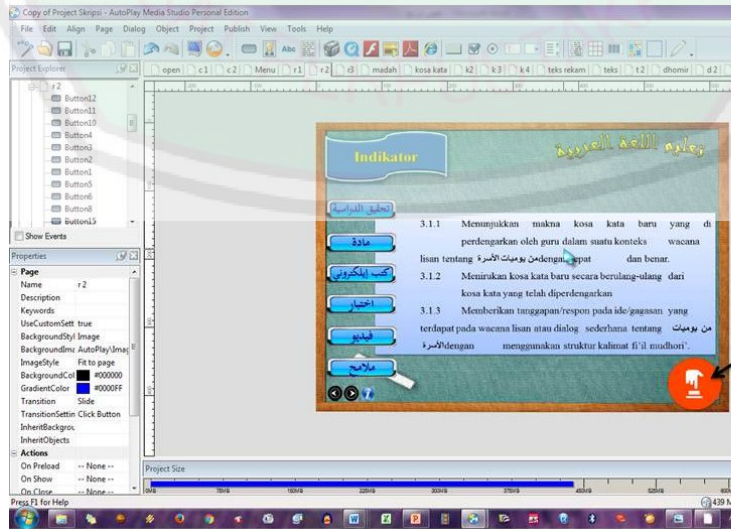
Copy of Project Skripsi - AutoPlay Media Studio Personal Edition

File Edit Align Page Dialog Object Project Publish View Tools Help

Project Explorer

open | c1 | c2 | Menu | r1 | r2 | r3 | madah | kosa kata | k2 | k3 | k4 | teks rekam | teks | t2 | dhomir | d2

r2
Button12
Button11
Button10
Button4
Button3
Button2
Button1
Button5
Button6
Button8
Button15

Show Events

Properties

| Page | |
|---|---|
| Name | r2 |
| Description | |
| Keywords | |
| UseCustomSett | true |
| BackgroundStyl | Image |
| BackgroundIm | AutoPlay\Imag |
| ImageStyle | Fit to page |
| BackgroundCol | #000000 |
| GradientColor | #0000FF |
| Transition | Slide |
| TransitionSettin | Click Button |
| InheritBackgrou | |
| InheritObjects | |
| Actions | |
| On Preload | -- None -- |
| On Show | -- None -- |
| On Close | -- None -- |

Indikator

تعليم اللغة العربية

تحقيق الدراسية

مادة

كتب إلكتروني

اختبار

فيديو

ملاحظ

3.1.1 Menunjukkan makna kosa kata baru yang di perdengarkan oleh guru dalam suatu konteks wacana lisan tentang من يوميات الأسرة dengan tepat dan benar.

3.1.2 Menirukan kosa kata baru secara berulang-ulang dari kosa kata yang telah diperdengarkan

3.1.3 Memberikan tanggapan/respon pada ide/gagasan yang terdapat pada wacana lisan atau dialog sederhana tentang من يوميات الأسرة dengan menggunakan struktur kalimat fi'il mudhori'.

Project Size

Press F1 for Help

439 M